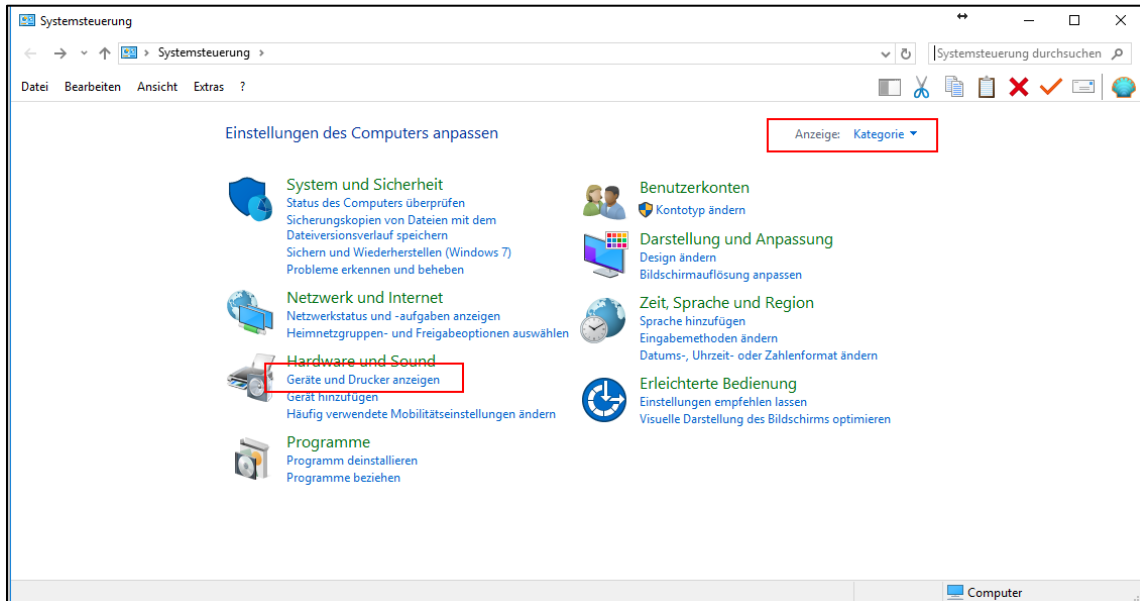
Systemsteuerung

Systemsteuerung ›

Systemsteuerung durchsuchen

Datei Bearbeiten Ansicht Extras ?

Einstellungen des Computers anpassen

Anzeige: Kategorie ▾

System und Sicherheit
Status des Computers überprüfen
Sicherungskopien von Dateien mit dem Dateiversionsverlauf speichern
Sichern und Wiederherstellen (Windows 7)
Probleme erkennen und beheben

Netzwerk und Internet
Netzwerkstatus und -aufgaben anzeigen
Heimnetzgruppen- und Freigabeoptionen auswählen

Hardware und Sound
Geräte und Drucker anzeigen
Gerät hinzufügen
Häufig verwendete Mobilitätseinstellungen ändern

Programme
Programm deinstallieren
Programme beziehen

Benutzerkonten
Kontotyp ändern

Darstellung und Anpassung
Design ändern
Bildschirmauflösung anpassen

Zeit, Sprache und Region
Sprache hinzufügen
Eingabemethoden ändern
Datums-, Uhrzeit- oder Zahlenformat ändern

Erleichterte Bedienung
Einstellungen empfehlen lassen
Visuelle Darstellung des Bildschirms optimieren

Computer